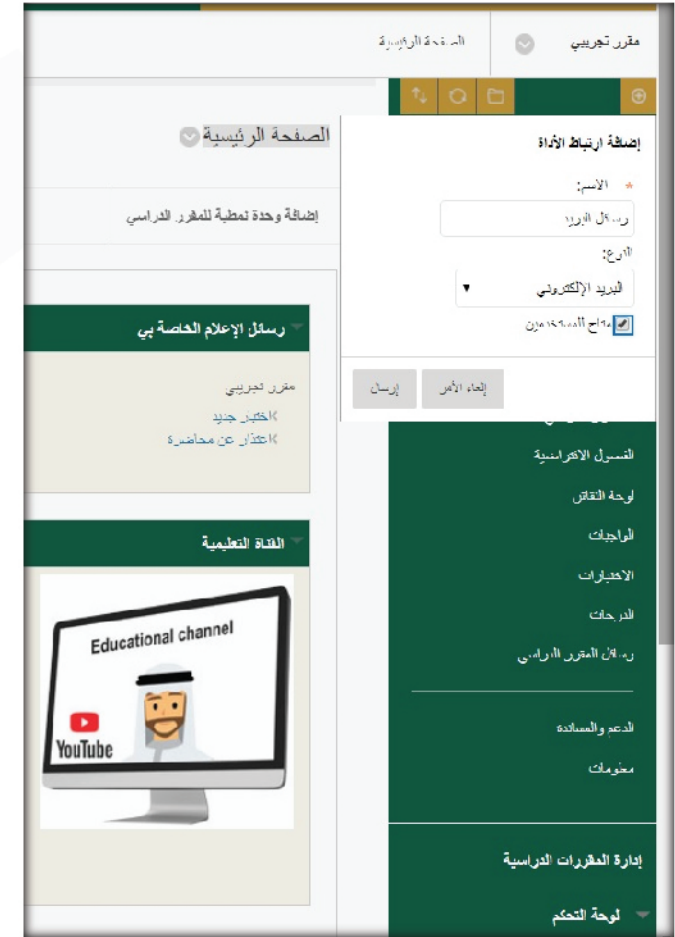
مقرر تجريبي
الصفحة الرئيسية

إضافة ارتباط الأداة
* الاسم:
رسائل البريد
النوع:
البريد الإلكتروني
متاح للمستخدمين
إلغاء الأمر
إرسال

الفصول الافتراضية
لوحة النقاش
الواجبات
الاختبارات
الدرجات
رسائل المقرر الدراسي
الدعم والمساندة
معلومات
إدارة المقررات الدراسية
لوحة التحكم

الصفحة الرئيسية
إضافة وحدة نمطية للمقرر الدراسي
رسائل الإعلام الخاصة بي
مقرر تجريبي
خبر جديد
اعتذار عن محاضرة
القناة التعليمية
Educational channel
YouTube